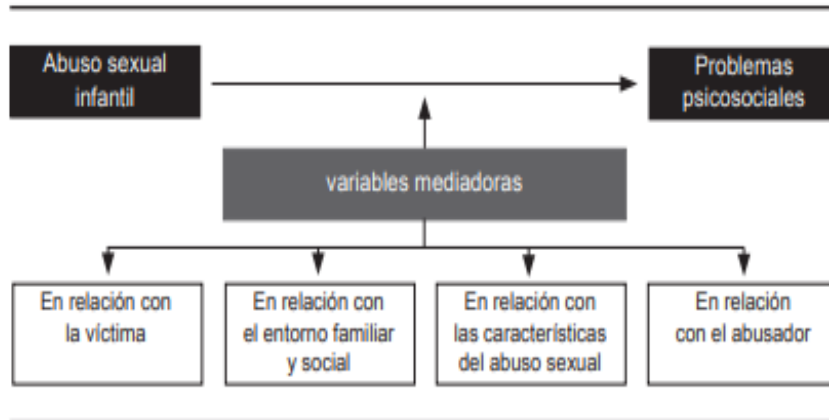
Abuso sexual infantil

Problemas psicosociales

variables mediadoras

En relación con la víctima

En relación con el entorno familiar y social

En relación con las características del abuso sexual

En relación con el abusador